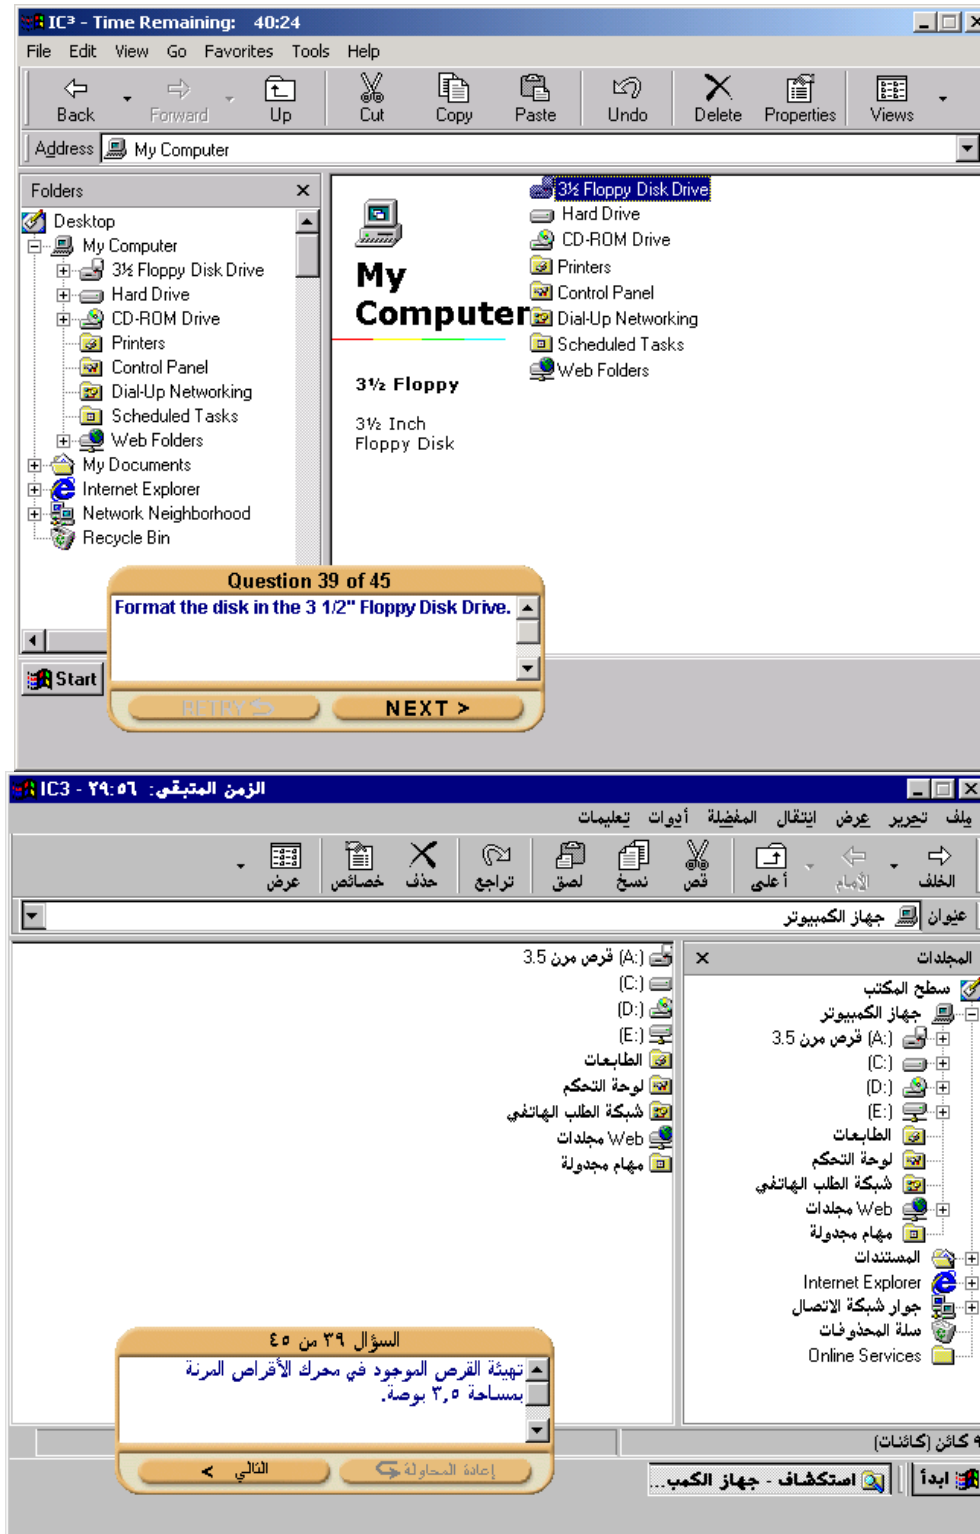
IC³ - Time Remaining: 40:24

File Edit View Go Favorites Tools Help

Back Forward Up Cut Copy Paste Undo Delete Properties Views

Address My Computer

Folders

Desktop
My Computer
3½ Floppy Disk Drive
Hard Drive
CD-ROM Drive
Printers
Control Panel
Dial-Up Networking
Scheduled Tasks
Web Folders
My Documents
Internet Explorer
Network Neighborhood
Recycle Bin

My Computer

3½ Floppy

3½ Inch Floppy Disk

3½ Floppy Disk Drive
Hard Drive
CD-ROM Drive
Printers
Control Panel
Dial-Up Networking
Scheduled Tasks
Web Folders

Question 39 of 45

Format the disk in the 3 1/2" Floppy Disk Drive.

RETRY NEXT >

Start

IC3 - ٢٩:٥٦ :الزمن المتبقي

ملف تحرير عرض انتقال المفضلة أدوات تعليمات

الخلف الأمام أعلى قص نسخ لصق تراجع حذف خصائص عرض

عنوان جهاز الكمبيوتر

المجلدات

سطح المكتب
جهاز الكمبيوتر
(A:) قرص مرن 3.5
(C:)
(D:)
(E:)
الطابعات
لوحة التحكم
شبكة الطلب الهاتفي
Web مجلد
مهام مجدولة
المستندات
Internet Explorer
جوار شبكة الاتصال
سلة المحذوفات
Online Services

(A:) قرص مرن 3.5
(C:)
(D:)
(E:)
الطابعات
لوحة التحكم
شبكة الطلب الهاتفي
Web مجلد
مهام مجدولة

السؤال ٣٩ من ٤٥

تهيئة القرص الموجود في محرك الأقراص المرنة بمساحة ٣,٥ بوصة.

إعادة المحاولة التالي >

٩ كائن (كائنات)

ابدأ استكشاف - جهاز الكمب...